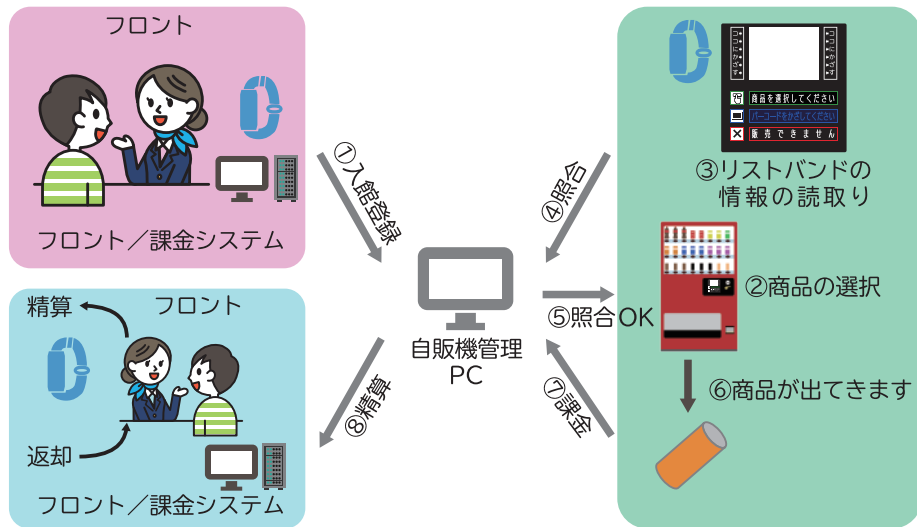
フロント

フロント／課金システム

①入館登録

精算

フロント

返却

フロント／課金システム

⑧精算

自販機管理
PC

④照合

⑤照合OK

⑦課金

ココにかざす

ココにかざす

商品を選択してください

バーコードをかざしてください

販売できません

③リストバンドの
情報の読取り

②商品の選択

⑥商品が出てきます